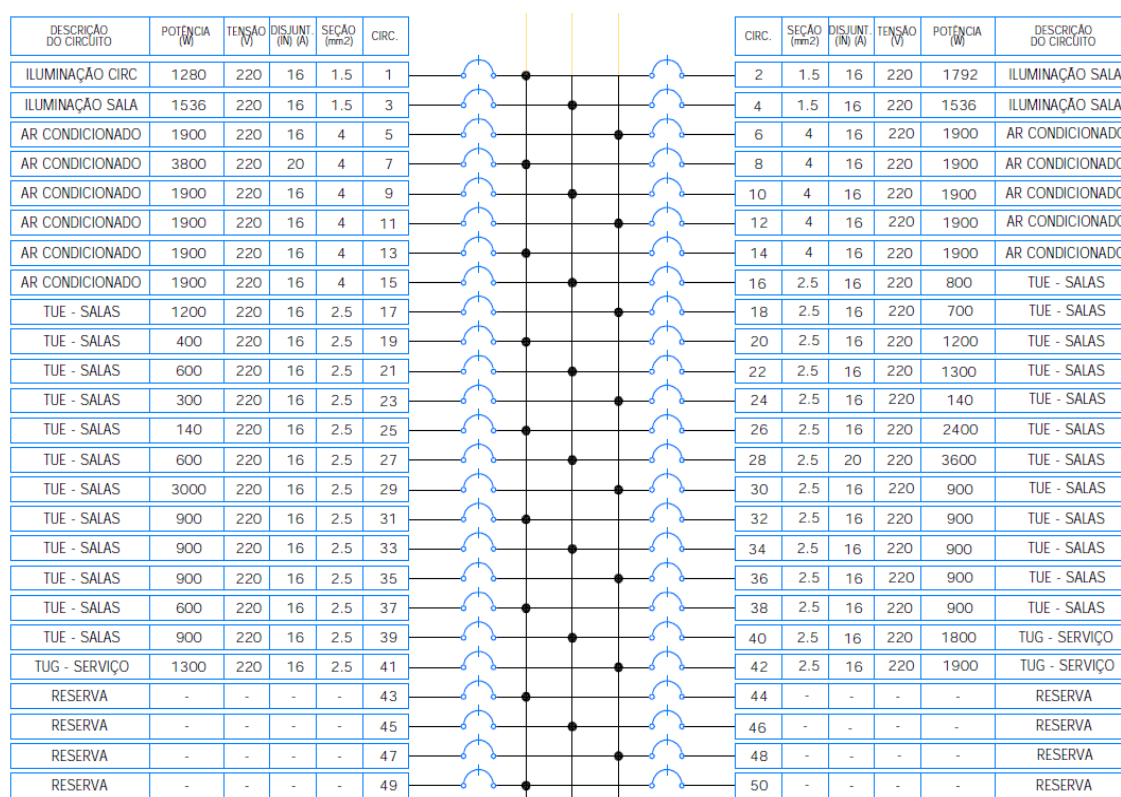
| DESCRIÇÃO DO CIRCUITO | POTÊNCIA (W) | TENSÃO (V) | DISJUNT. (IN) (A) | SEÇÃO (mm2) | CIRC. |
|---|---|---|---|---|---|
| ILUMINAÇÃO CIRC | 1280 | 220 | 16 | 1.5 | 1 |
| ILUMINAÇÃO SALA | 1536 | 220 | 16 | 1.5 | 3 |
| AR CONDICIONADO | 1900 | 220 | 16 | 4 | 5 |
| AR CONDICIONADO | 3800 | 220 | 20 | 4 | 7 |
| AR CONDICIONADO | 1900 | 220 | 16 | 4 | 9 |
| AR CONDICIONADO | 1900 | 220 | 16 | 4 | 11 |
| AR CONDICIONADO | 1900 | 220 | 16 | 4 | 13 |
| AR CONDICIONADO | 1900 | 220 | 16 | 4 | 15 |
| TUE - SALAS | 1200 | 220 | 16 | 2.5 | 17 |
| TUE - SALAS | 400 | 220 | 16 | 2.5 | 19 |
| TUE - SALAS | 600 | 220 | 16 | 2.5 | 21 |
| TUE - SALAS | 300 | 220 | 16 | 2.5 | 23 |
| TUE - SALAS | 140 | 220 | 16 | 2.5 | 25 |
| TUE - SALAS | 600 | 220 | 16 | 2.5 | 27 |
| TUE - SALAS | 3000 | 220 | 16 | 2.5 | 29 |
| TUE - SALAS | 900 | 220 | 16 | 2.5 | 31 |
| TUE - SALAS | 900 | 220 | 16 | 2.5 | 33 |
| TUE - SALAS | 900 | 220 | 16 | 2.5 | 35 |
| TUE - SALAS | 600 | 220 | 16 | 2.5 | 37 |
| TUE - SALAS | 900 | 220 | 16 | 2.5 | 39 |
| TUG - SERVIÇO | 1300 | 220 | 16 | 2.5 | 41 |
| RESERVA | - | - | - | - | 43 |
| RESERVA | - | - | - | - | 45 |
| RESERVA | - | - | - | - | 47 |
| RESERVA | - | - | - | - | 49 |

| CIRC. | SEÇÃO (mm2) | DISJUNT. (IN) (A) | TENSÃO (V) | POTÊNCIA (W) | DESCRIÇÃO DO CIRCUITO |
|---|---|---|---|---|---|
| 2 | 1.5 | 16 | 220 | 1792 | ILUMINAÇÃO SALA |
| 4 | 1.5 | 16 | 220 | 1536 | ILUMINAÇÃO SALA |
| 6 | 4 | 16 | 220 | 1900 | AR CONDICIONADO |
| 8 | 4 | 16 | 220 | 1900 | AR CONDICIONADO |
| 10 | 4 | 16 | 220 | 1900 | AR CONDICIONADO |
| 12 | 4 | 16 | 220 | 1900 | AR CONDICIONADO |
| 14 | 4 | 16 | 220 | 1900 | AR CONDICIONADO |
| 16 | 2.5 | 16 | 220 | 800 | TUE - SALAS |
| 18 | 2.5 | 16 | 220 | 700 | TUE - SALAS |
| 20 | 2.5 | 16 | 220 | 1200 | TUE - SALAS |
| 22 | 2.5 | 16 | 220 | 1300 | TUE - SALAS |
| 24 | 2.5 | 16 | 220 | 140 | TUE - SALAS |
| 26 | 2.5 | 16 | 220 | 2400 | TUE - SALAS |
| 28 | 2.5 | 20 | 220 | 3600 | TUE - SALAS |
| 30 | 2.5 | 16 | 220 | 900 | TUE - SALAS |
| 32 | 2.5 | 16 | 220 | 900 | TUE - SALAS |
| 34 | 2.5 | 16 | 220 | 900 | TUE - SALAS |
| 36 | 2.5 | 16 | 220 | 900 | TUE - SALAS |
| 38 | 2.5 | 16 | 220 | 900 | TUE - SALAS |
| 40 | 2.5 | 16 | 220 | 1800 | TUG - SERVIÇO |
| 42 | 2.5 | 16 | 220 | 1900 | TUG - SERVIÇO |
| 44 | - | - | - | - | RESERVA |
| 46 | - | - | - | - | RESERVA |
| 48 | - | - | - | - | RESERVA |
| 50 | - | - | - | - | RESERVA |